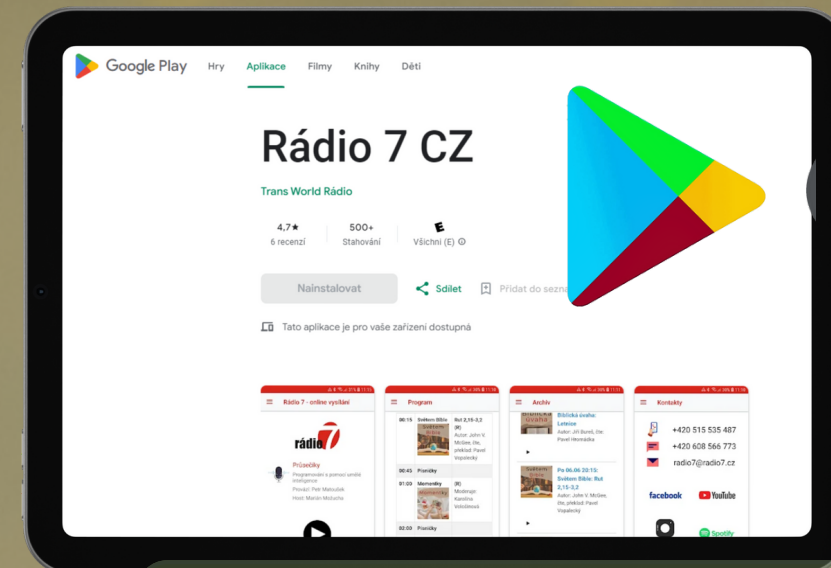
Google Play Hry Aplikace Filmy Knihy Děti

Rádio 7 CZ

Trans World Rádio

4,7★
6 recenzí

500+
Stahování

E
Všichni (E)

Nainstalovat

Sdílet

Přidat do sezna

Tato aplikace je pro vaše zařízení dostupná

Rádio 7 - online vysílání

rádio7

Průsebky

Program

00:15 Svět em Bible: Rut 2,15-2,2

00:45 Pomůky

01:00 Memorábky

02:00 Pomůky

Archiv

Biblická úvaha: Leteize

Po 06.06 20:15: Světem Bible: Rut 2,15-2,2

Kontakty

+420 515 535 487

+420 608 566 773

radio7@radio7.cz

facebook

YouTube

Spotify